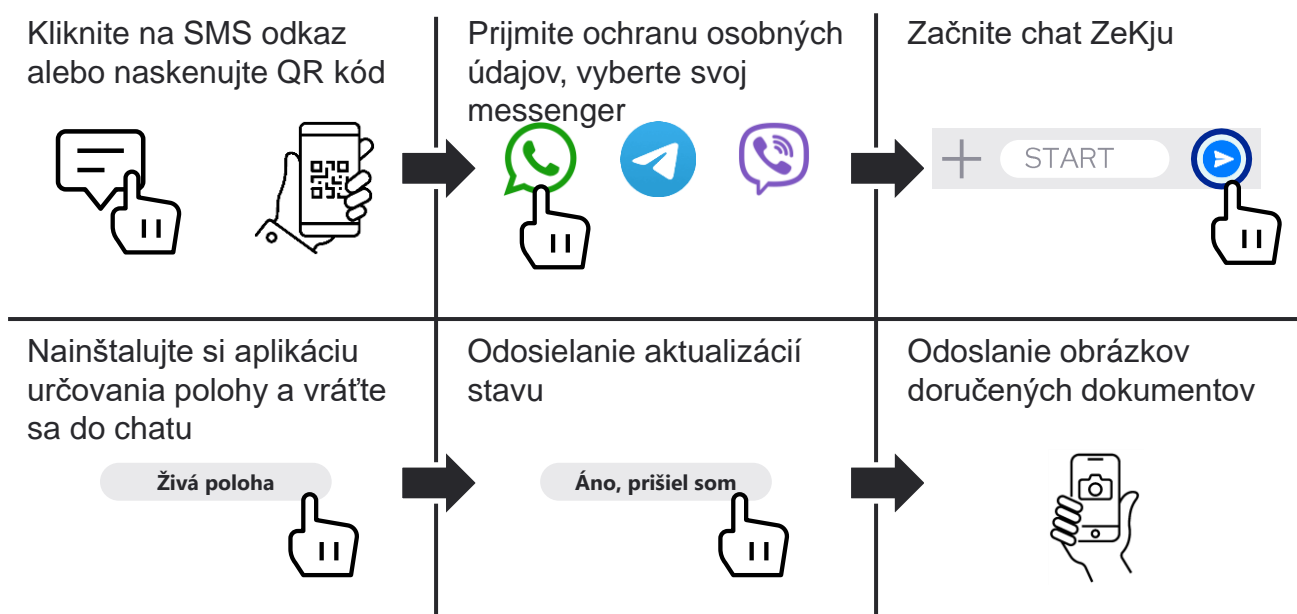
Kliknite na SMS odkaz alebo naskenujte QR kód

Prijmite ochranu osobných údajov, vyberte svoj messenger

Začnite chat ZeKju

START

Nainštalujte si aplikáciu určovania polohy a vráťte sa do chatu

Živá poloha

Odosielanie aktualizácií stavu

Áno, prišiel som

Odoslanie obrázkov doručených dokumentov